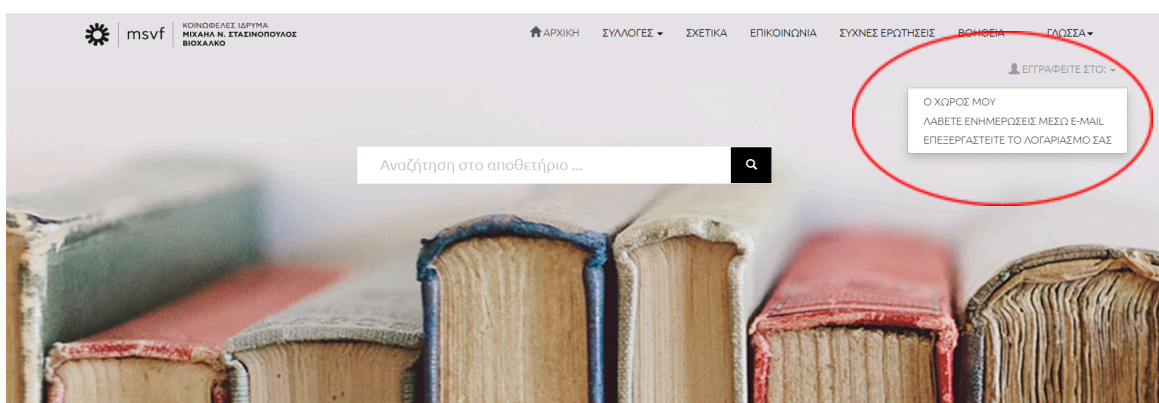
msvf ΚΟΙΝΩΦΕΛΕΣ ΙΔΡΥΜΑ ΜΙΧΑΗΛ Ν. ΣΤΑΣΙΝΟΠΟΥΛΟΣ ΒΙΟΧΑΛΚΟ

ΑΡΧΙΚΗ ΣΥΛΛΟΓΕΣ ΣΧΕΤΙΚΑ ΕΠΙΚΟΙΝΩΝΙΑ ΣΥΧΝΕΣ ΕΡΩΤΗΣΕΙΣ ΒΟΗΘΕΙΑ ΓΛΩΣΣΑ

ΕΓΓΡΑΦΕΙΤΕ ΣΤΟ:

Ο ΧΩΡΟΣ ΜΟΥ
ΛΑΒΕΤΕ ΕΝΗΜΕΡΩΣΕΙΣ ΜΕΣΩ E-MAIL
ΕΠΕΞΕΡΓΑΣΤΕΙΤΕ ΤΟ ΛΟΓΑΡΙΑΣΜΟ ΣΑΣ

Αναζήτηση στο αποθετήριο ...